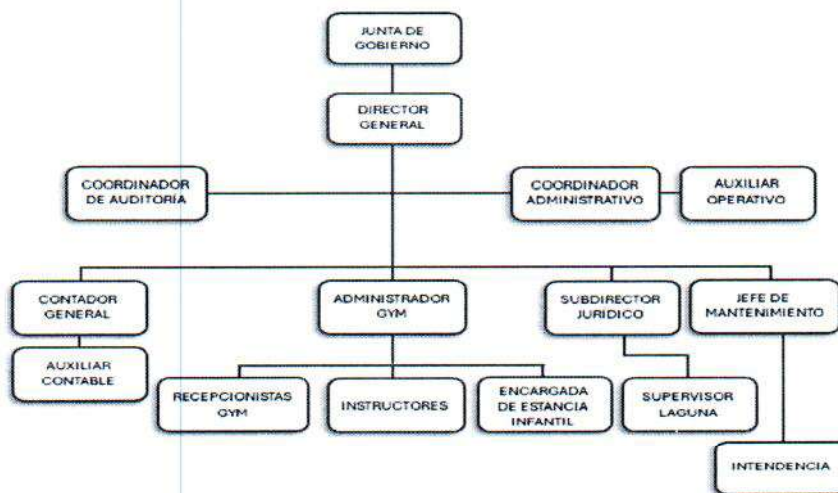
JUNTA DE GOBIERNO

DIRECTOR GENERAL

COORDINADOR DE AUDITORIA

COORDINADOR ADMINISTRATIVO

AUXILIAR OPERATIVO

CONTADOR GENERAL

AUXILIAR CONTABLE

ADMINISTRADOR GYM

RECEPCIONISTAS GYM

INSTRUCTORES

ENCARGADA DE ESTANCIA INFANTIL

SUBDIRECTOR JURIDICO

SUPERVISOR LAGUNA

JEFE DE MANTENIMIENTO

INTENDENCIA